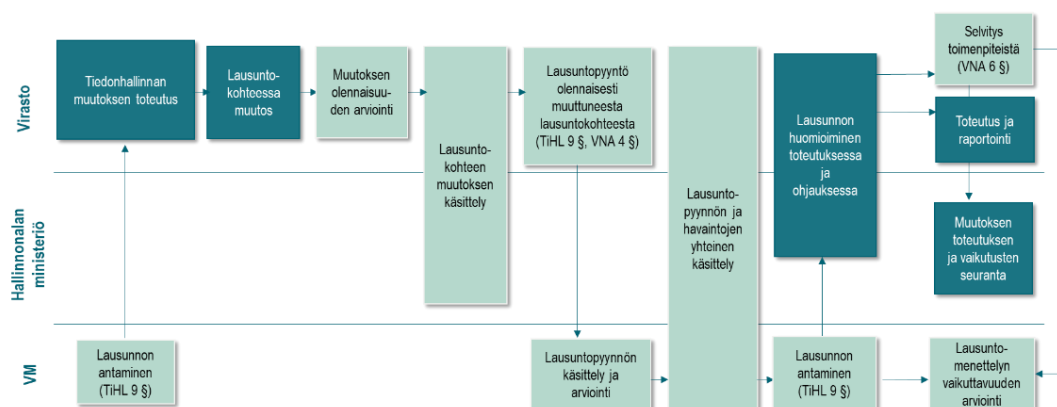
Virasto

Hallinnonalan ministeriö

VM

Tiedonhallinnan muutoksen toteutus

Lausuntokohteessa muutos

Muutoksen olennaisuuden arviointi

Lausuntokohteen muutoksen käsittely

Lausuntopyyntö olennaisesti muuttuneesta lausuntokohteesta (TiHL 9 §, VNA 4 §)

Lausuntopyynnön ja havaintojen yhteinen käsittely

Lausunnon huomioiminen toteutuksessa ja ohjauksessa

Selvitys toimenpiteistä (VNA 6 §)

Toteutus ja raportointi

Muutoksen toteutuksen ja vaikutusten seuranta

Lausunnon antaminen (TiHL 9 §)

Lausuntopyynnön käsittely ja arviointi

Lausunnon antaminen (TiHL 9 §)

Lausuntomenettelyn vaikuttavuuden arviointi